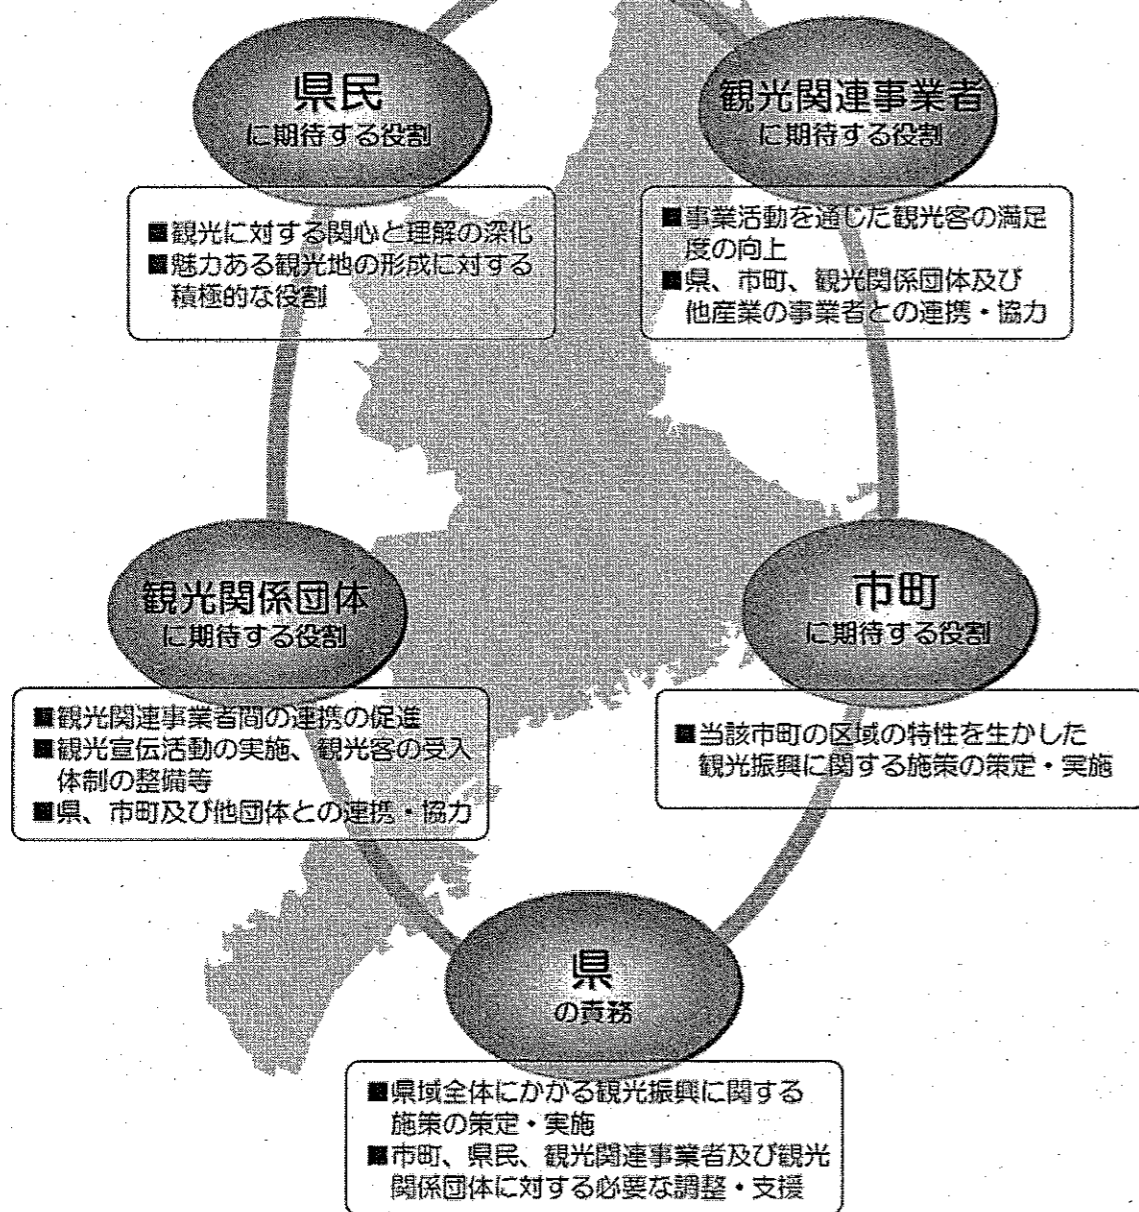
県民
に期待する役割

■観光に対する関心と理解の深化
■魅力ある観光地の形成に対する積極的な役割

観光関連事業者
に期待する役割

■事業活動を通じた観光客の満足度の向上
■県、市町、観光関係団体及び他産業の事業者との連携・協力

観光関係団体
に期待する役割

■観光関連事業者間の連携の促進
■観光宣伝活動の実施、観光客の受入体制の整備等
■県、市町及び他団体との連携・協力

市町
に期待する役割

■当該市町の区域の特性を生かした観光振興に関する施策の策定・実施

県
の責務

■県域全体にかかる観光振興に関する施策の策定・実施
■市町、県民、観光関連事業者及び観光関係団体に対する必要な調整・支援